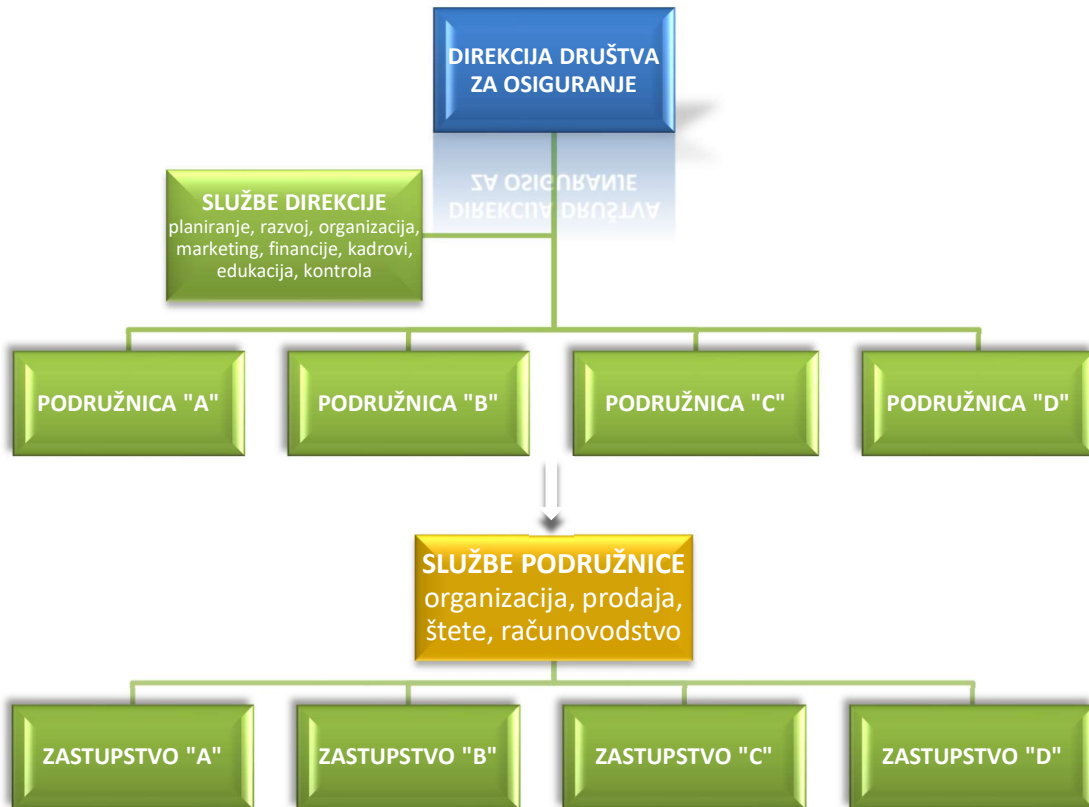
DIREKCIJA DRUŠTVA ZA OSIGURANJE

SLUŽBE DIREKCIJE
planiranje, razvoj, organizacija, marketing, financije, kadrovi, edukacija, kontrola

PODRUŽNICA "A"

PODRUŽNICA "B"

PODRUŽNICA "C"

PODRUŽNICA "D"

SLUŽBE PODRUŽNICE
organizacija, prodaja, štete, računovodstvo

ZASTUPSTVO "A"

ZASTUPSTVO "B"

ZASTUPSTVO "C"

ZASTUPSTVO "D"